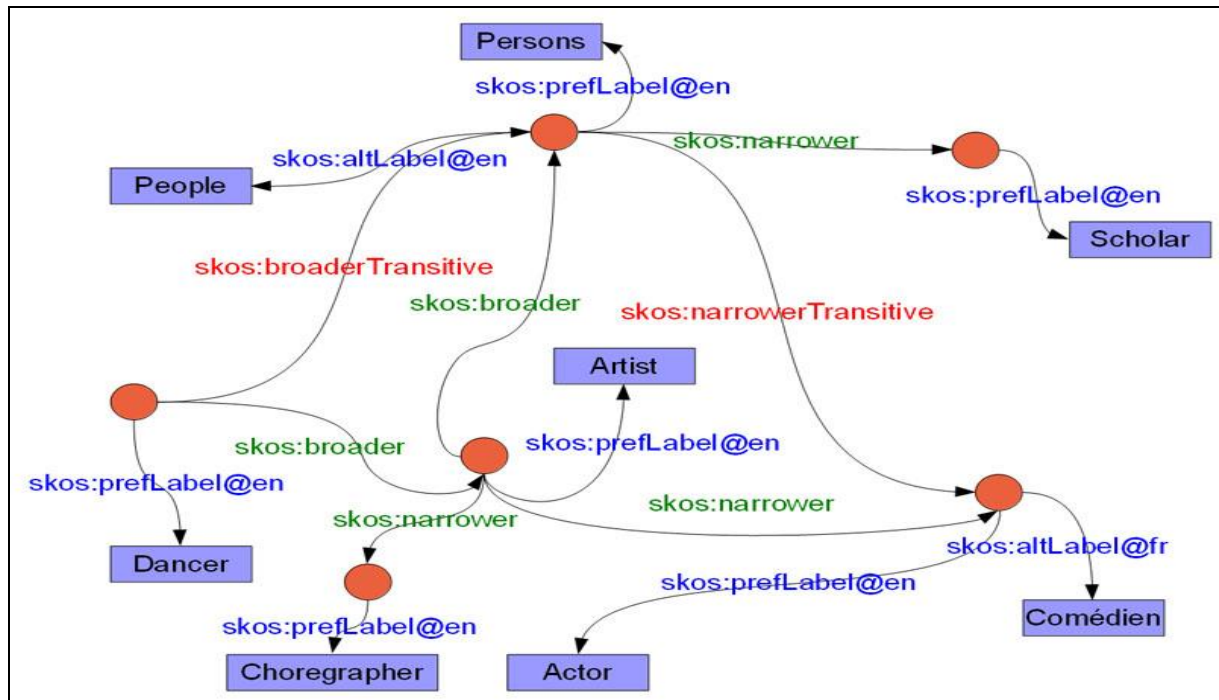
Persons

skos:prefLabel@en

skos:altLabel@en

skos:narrower

People

skos:prefLabel@en

Scholar

skos:broaderTransitive

skos:broader

skos:narrowerTransitive

Artist

skos:broader

skos:prefLabel@en

skos:prefLabel@en

skos:narrower

skos:narrower

skos:altLabel@fr

Dancer

skos:prefLabel@en

skos:prefLabel@en

Comédien

Choregrapher

Actor